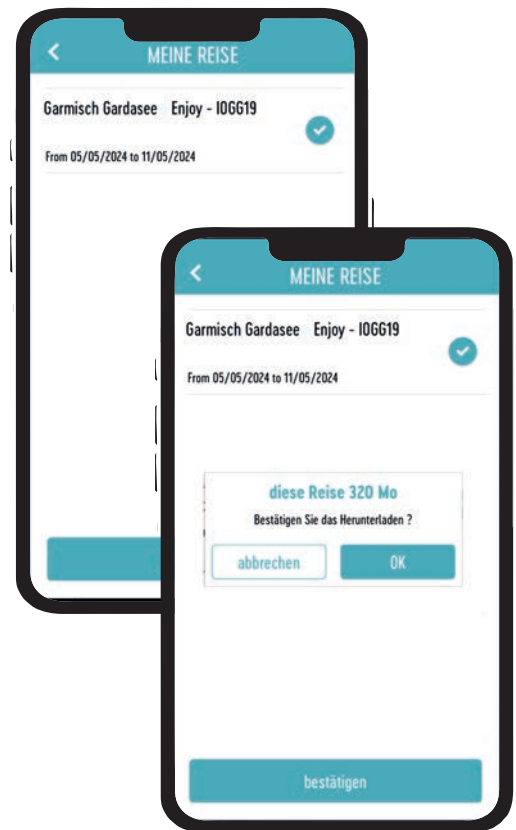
MEINE REISE

Garmisch Gardasee Enjoy - IOGG19

From 05/05/2024 to 11/05/2024

MEINE REISE

Garmisch Gardasee Enjoy - IOGG19

From 05/05/2024 to 11/05/2024

diese Reise 320 Mo

Bestätigen Sie das Herunterladen ?

abbrechen

OK

bestätigen